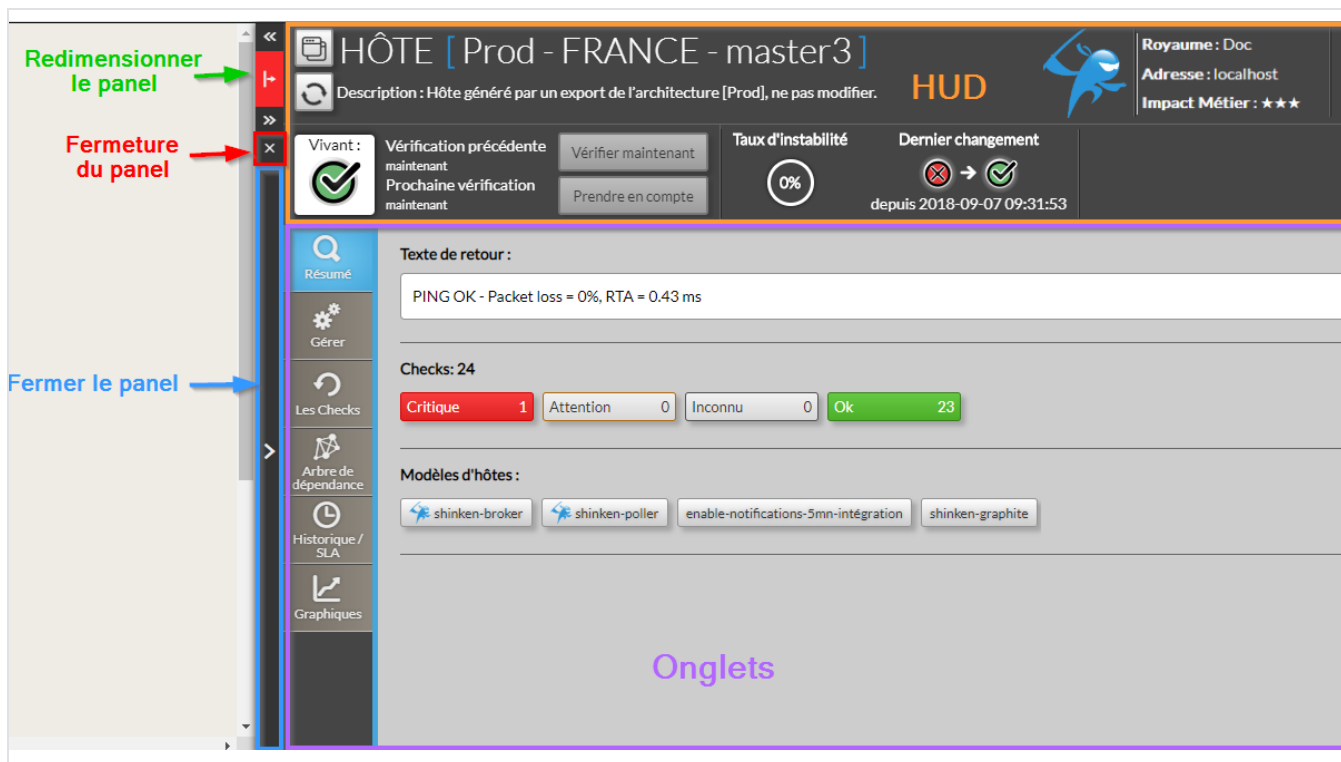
Redimensionner le panel

Fermeture du panel

Fermer le panel

«
»
×

HÔTE [ Prod - FRANCE - master3 ]

Description : Hôte généré par un export de l'architecture [Prod], ne pas modifier.

HUD

Royaume : Doc
Adresse : localhost
Impact Métier : ★★★

Vivant :

Vérification précédente
maintenant
Prochaine vérification
maintenant

Vérifier maintenant
Prendre en compte

Taux d'instabilité
0%

Dernier changement
depuis 2018-09-07 09:31:53

Résumé
Gérer
Les Checks
Arbre de dépendance
Historique / SLA
Graphiques

Texte de retour :

PING OK - Packet loss = 0%, RTA = 0.43 ms

Checks: 24

| Critique 1 | Attention 0 | Inconnu 0 | Ok 23 |
|---|---|---|---|

Modèles d'hôtes :

shinken-broker
shinken-poller
enable-notifications-5mn-intégration
shinken-graphite

Onglets